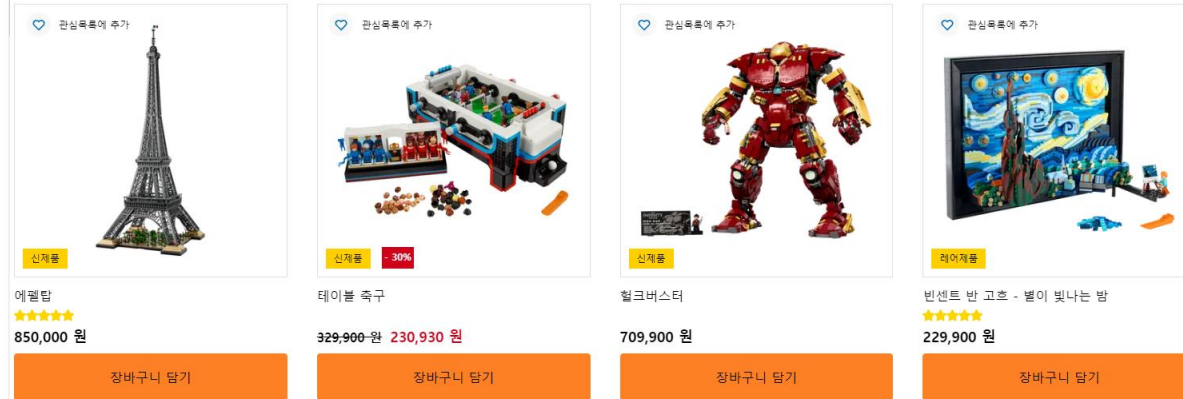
관심목록에 추가

신제품

에펠탑

850,000 원

장바구니 담기

관심목록에 추가

신제품

- 30%

테이블 축구

329,900 원 230,930 원

장바구니 담기

관심목록에 추가

신제품

헐크버스터

709,900 원

장바구니 담기

관심목록에 추가

레어제품

빈센트 반 고흐 - 별이 빛나는 밤

229,900 원

장바구니 담기